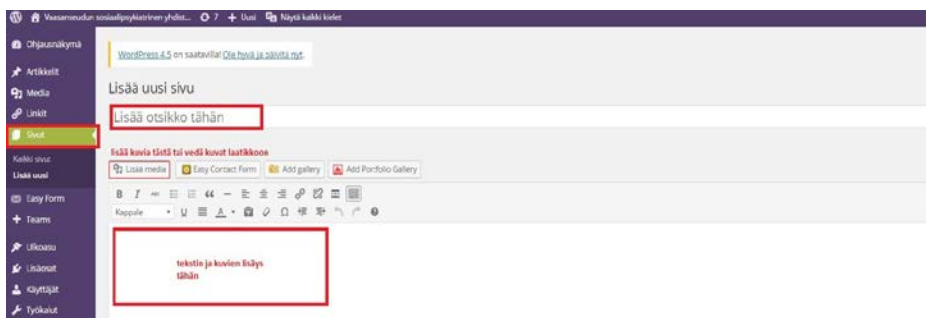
Vaasanseudun sosiaalipsykiatrinen yhdist... 7 + Uusi Näytä kaikki kielet

Ohjausnäkymä
Artikkelit
Media
Linkit
Sivut
Kaikki sivut
Lisää uusi
Easy Form
Teams
Ulkoasu
Lisäosat
Käyttäjät
Työkalut

WordPress 4.5 on saatavilla! Ole hyvä ja päivitä nyt.

Lisää uusi sivu

Lisää otsikko tähän

lisää kuvia tästä tai vedä kuvat laatikkoon

Lisää media
Easy Contact Form
Add gallery
Add Portfolio Gallery

Kappale

tekstin ja kuvien lisäys tähän